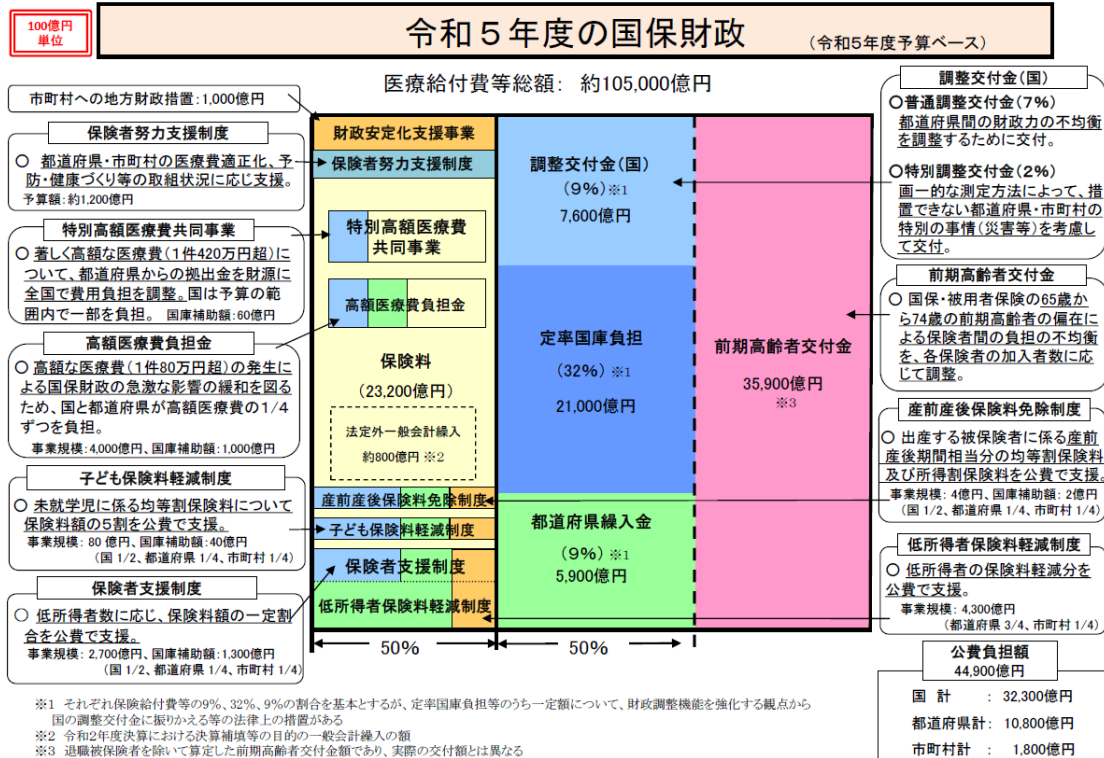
100億円
単位

令和５年度の国保財政

（令和５年度予算ベース）

医療給付費等総額：　約105,000億円

市町村への地方財政措置：1,000億円

保険者努力支援制度

○　都道府県・市町村の医療費適正化、予防・健康づくり等の取組状況に応じ支援。
予算額：約1,200億円

特別高額医療費共同事業

○ 著しく高額な医療費（1件420万円超）について、都道府県からの拠出金を財源に全国で費用負担を調整。国は予算の範囲内で一部を負担。　国庫補助額：60億円

高額医療費負担金

○ 高額な医療費（1件80万円超）の発生による国保財政の急激な影響の緩和を図るため、国と都道府県が高額医療費の1/4ずつを負担。
事業規模：4,000億円、国庫補助額：1,000億円

子ども保険料軽減制度

○ 未就学児に係る均等割保険料について保険料額の5割を公費で支援。
事業規模：80 億円、国庫補助額：40億円
（国 1/2、都道府県 1/4、市町村 1/4）

保険者支援制度

○　低所得者数に応じ、保険料額の一定割合を公費で支援。
事業規模：2,700億円、国庫補助額：1,300億円
（国 1/2、都道府県 1/4、市町村 1/4）

財政安定化支援事業

保険者努力支援制度

特別高額医療費共同事業

高額医療費負担金

保険料

（23,200億円）

法定外一般会計繰入

約800億円 ※2

産前産後保険料免除制度

子ども保険料軽減制度

保険者支援制度

低所得者保険料軽減制度

50%

調整交付金（国）

（9%）※1

7,600億円

定率国庫負担

（32%）※1

21,000億円

都道府県繰入金

（9%）※1

5,900億円

50%

前期高齢者交付金

35,900億円

※3

調整交付金（国）

○普通調整交付金（7%）
都道府県間の財政力の不均衡を調整するために交付。

○特別調整交付金（2%）
画一的な測定方法によって、措置できない都道府県・市町村の特別の事情（災害等）を考慮して交付。

前期高齢者交付金

○ 国保・被用者保険の65歳から74歳の前期高齢者の偏在による保険者間の負担の不均衡を、各保険者の加入者数に応じて調整。

産前産後保険料免除制度

○ 出産する被保険者に係る産前産後期間相当分の均等割保険料及び所得割保険料を公費で支援。
事業規模： 4億円、国庫補助額：2億円
（国 1/2、都道府県 1/4、市町村 1/4）

低所得者保険料軽減制度

○ 低所得者の保険料軽減分を公費で支援。
事業規模：4,300億円
（都道府県 3/4、市町村 1/4）

公費負担額
44,900億円

国　計　：32,300億円
都道府県計：10,800億円
市町村計　：　1,800億円

※1　それぞれ保険給付費等の9%、32%、9%の割合を基本とするが、定率国庫負担等のうち一定額について、財政調整機能を強化する観点から国の調整交付金に振りかえる等の法律上の措置がある
※2　令和2年度決算における決算補填等の目的の一般会計繰入の額
※3　退職被保険者を除いて算定した前期高齢者交付金額であり、実際の交付額とは異なる